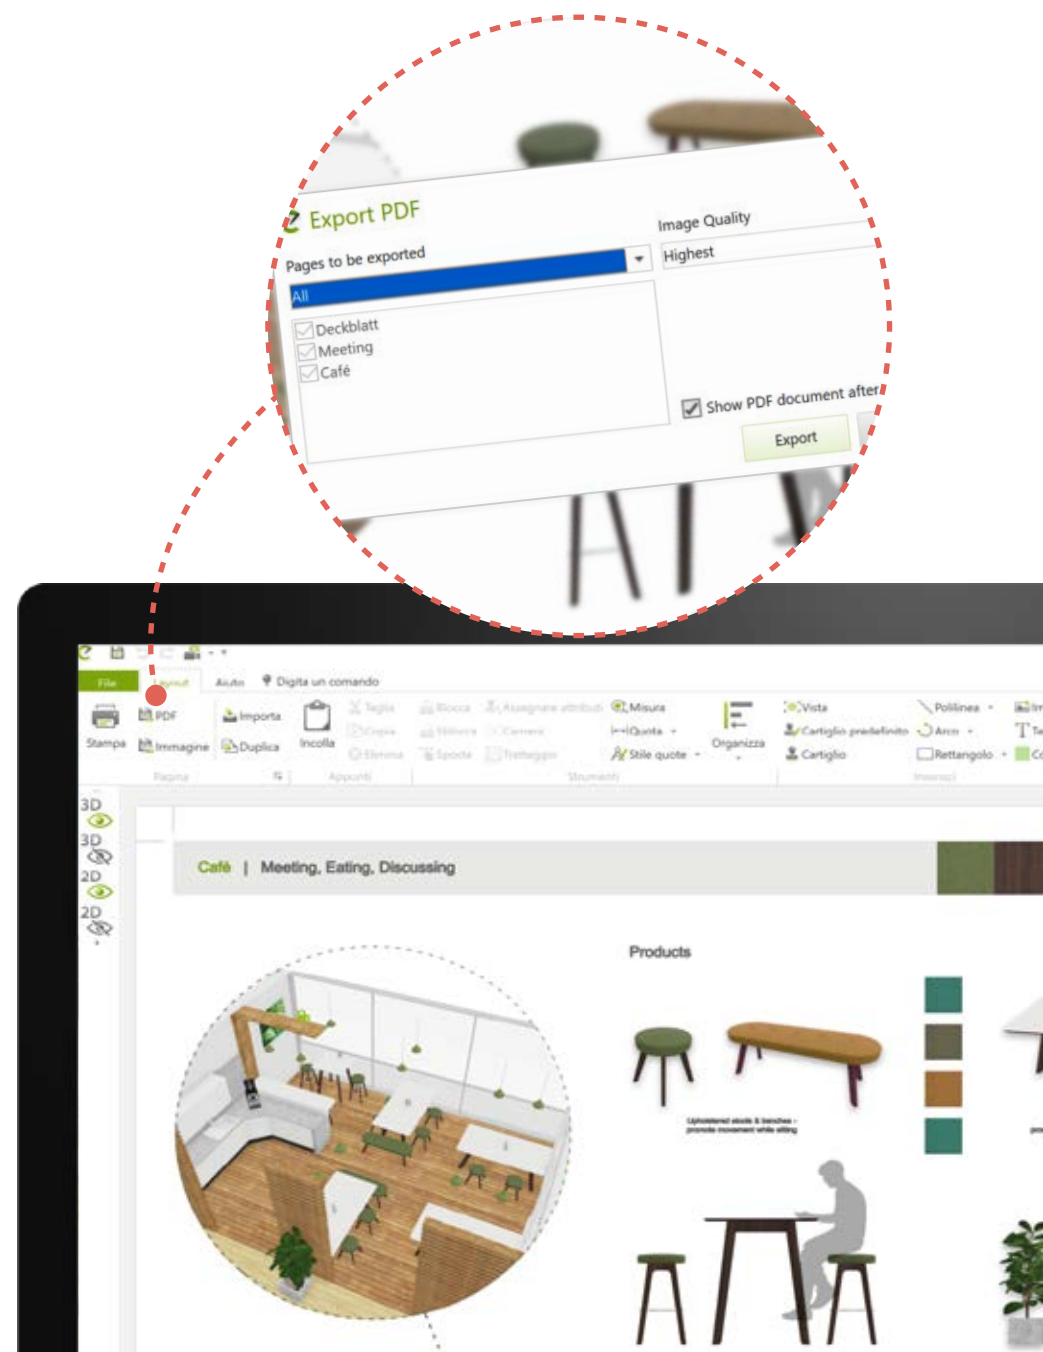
Export PDF
Pages to be exported
All
Deckblatt
Meeting
Café
Image Quality
Highest
Show PDF document after
Export

File Layout Aiuto Digita un comando
Stampa PDF Immagine Importa Duplica Incolla
Pagina Appunti
Taglia Copia Elimina Blocca Sblocca Sposta Assegnare attributi Cambia Tratteggio
Misura Quota Stile quote Organizza
Strumenti
Vista Cartiglio predefinito Cartiglio
Polilinea Arco Rettangolo
Inserisci
3D 3D 2D 2D
Café | Meeting, Eating, Discussing
Products
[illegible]